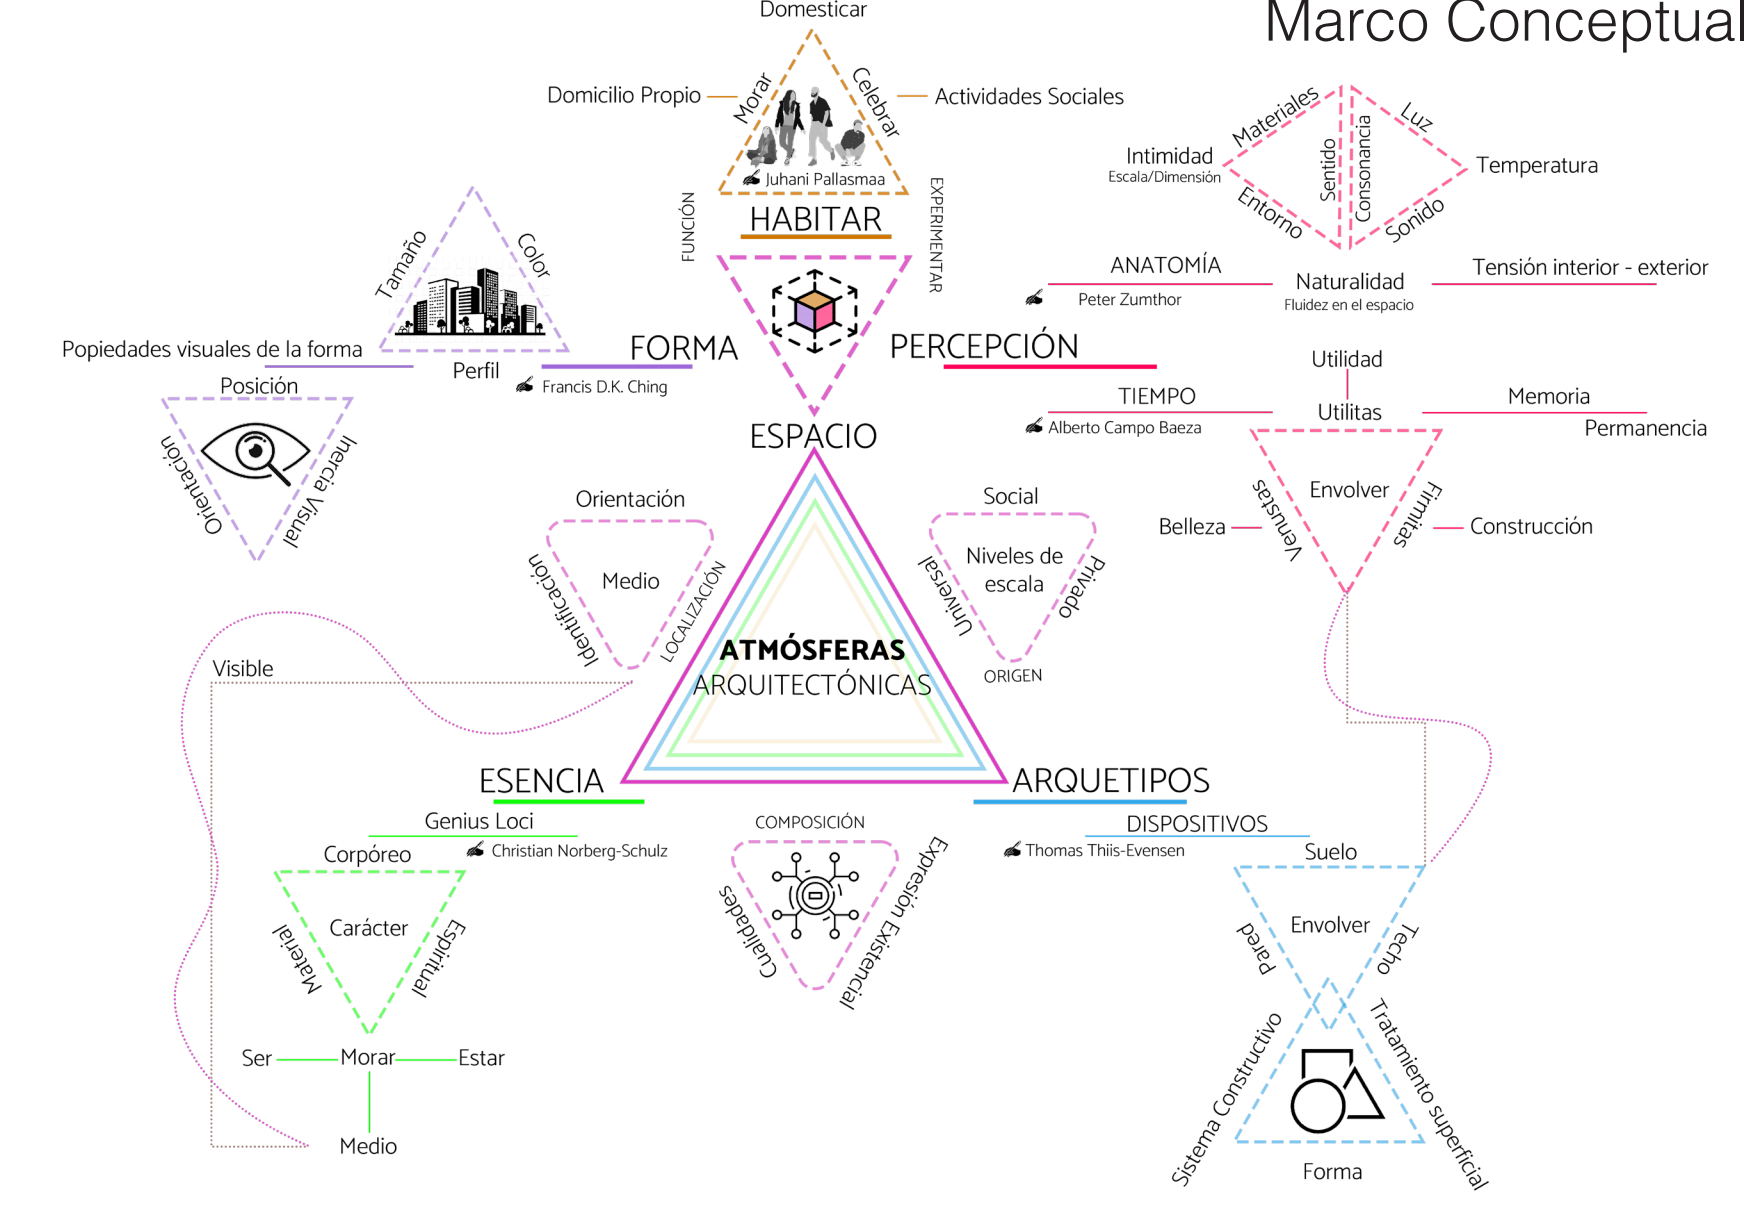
Marco Conceptual

Domesticar
Domicilio Propio
Morar
Celebrar
Actividades Sociales
Juhani Pallasmaa
HABITAR
FUNCIÓN
EXPERIMENTAR

Intimidad
Escala/Dimensión
Materiales
Luz
Temperatura
Sentido
Consonancia
Entorno
Sonido

Tamaño
Color
Popiedades visuales de la forma
Perfil
FORMA
Francis D.K. Ching
Posición
Orientación
Inercia Visual

ANATOMÍA
Peter Zumthor
Naturalidad
Fluidez en el espacio
Tensión interior - exterior
PERCEPCIÓN

Utilidad
TIEMPO
Alberto Campo Baeza
Utilitas
Memoria
Permanencia
Envolver
Belleza
Venustas
Firmitas
Construcción

ESPACIO
Orientación
Medio
Identificación
LOCALIZACIÓN
Social
Niveles de escala
Universal
Privado
ORIGEN
ATMÓSFERAS
ARQUITECTÓNICAS
Visible

ESENCIA
Genius Loci
Christian Norberg-Schulz
Corpóreo
Carácter
Material
Espiritual
Ser
Morar
Estar
Medio

COMPOSICIÓN
Cualidades
Expresión Existencial

ARQUETIPOS
DISPOSITIVOS
Thomas Thiis-Evensen
Suelo
Envolver
Pared
Techo
Sistema Constructivo
Tratamiento superficial
Forma